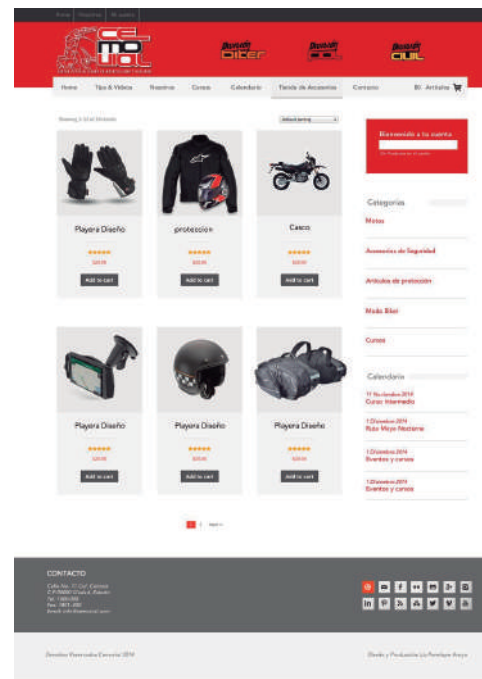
Home Nosotros Mi cuenta

CE MO UBL

Home Tips & Videos Nosotros Cursos Calendario Tienda de Accesorios Contacto $0 Artículos

Showing 1-3 of 6 results

Default sorting

Playera Diseño
$20.00
Add to cart

protección
$20.00
Add to cart

Casco
$20.00
Add to cart

Playera Diseño
$20.00
Add to cart

Playera Diseño
$20.00
Add to cart

Playera Diseño
$20.00
Add to cart

1 2 Next →

Bienvenido a tu cuenta

Categorías

Motos

Accesorios de Seguridad

Artículos de protección

Moda Biker

Cursos

Calendario

17 Noviembre 2014
Curso Intermedio

1 Diciembre 2014
Ruta Moto Nocturna

1 Diciembre 2014
Eventos y cursos

1 Diciembre 2014
Eventos y cursos

CONTACTO

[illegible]

Derechos Reservados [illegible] 2014

Diseño y Producción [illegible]